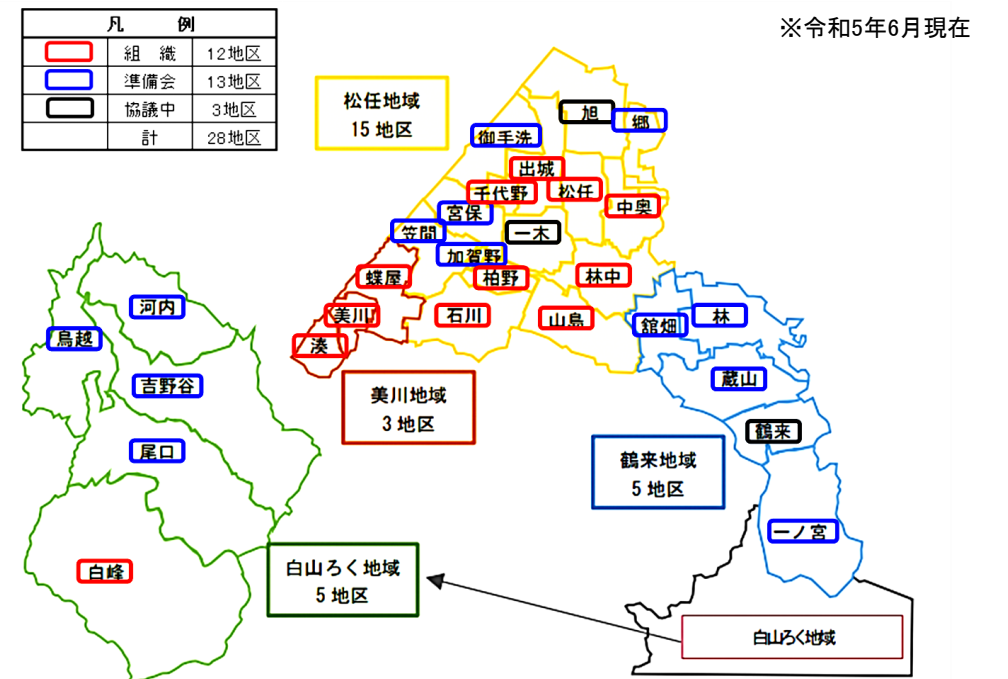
| 凡　例 | | |
|---|---|---|
| | 組　織 | 12地区 |
| | 準備会 | 13地区 |
| | 協議中 | 3地区 |
| | 計 | 28地区 |

※令和5年6月現在

松任地域
15地区

旭
郷
御手洗
出城
千代野
松任
宮保
中奥
笠間
一木
加賀野
蝶屋
柏野
林中
美川
石川
山島
湊

美川地域
3地区

館畑
林
河内
鳥越
吉野谷
蔵山
鶴来
尾口

鶴来地域
5地区

一ノ宮
白峰

白山ろく地域
5地区

白山ろく地域